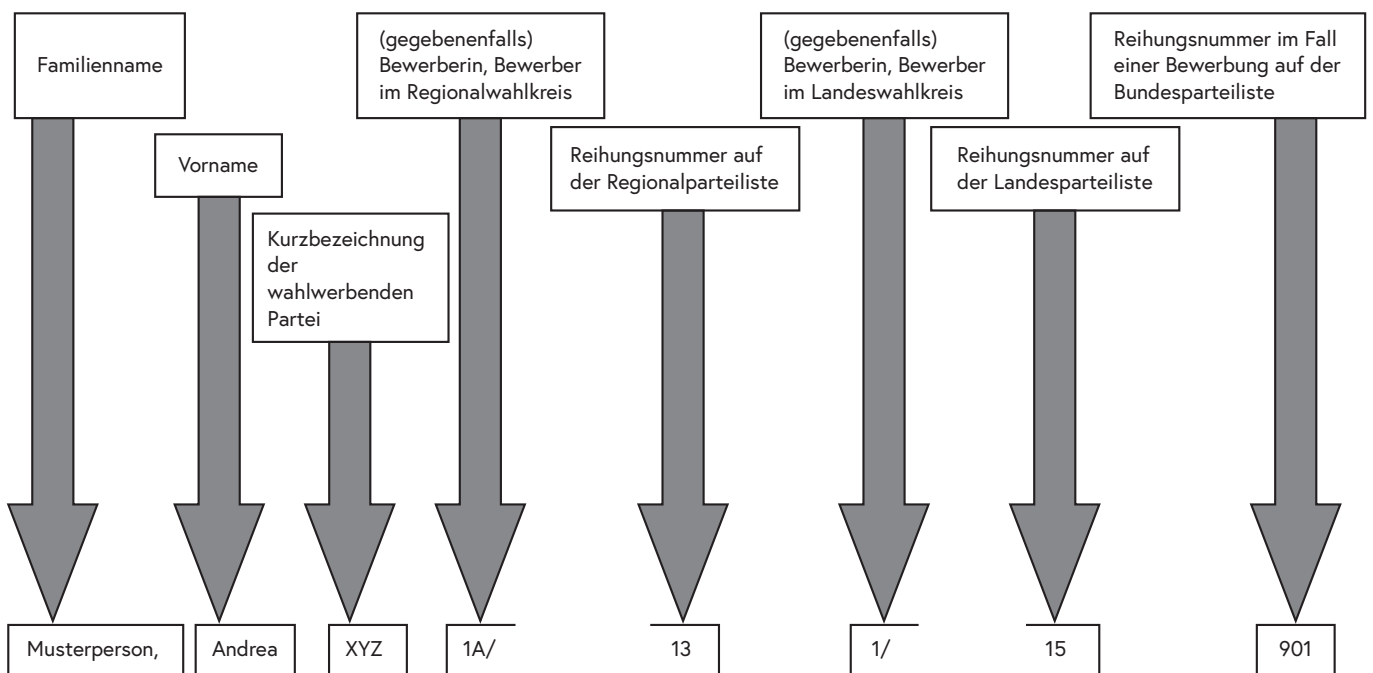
Familienname

Vorname

Kurzbezeichnung der wahlwerbenden Partei

(gegebenenfalls) Bewerberin, Bewerber im Regionalwahlkreis

Reihungsnummer auf der Regionalparteiliste

(gegebenenfalls) Bewerberin, Bewerber im Landeswahlkreis

Reihungsnummer auf der Landesparteiliste

Reihungsnummer im Fall einer Bewerbung auf der Bundesparteiliste

Musterperson, Andrea XYZ 1A/ 13 1/ 15 901